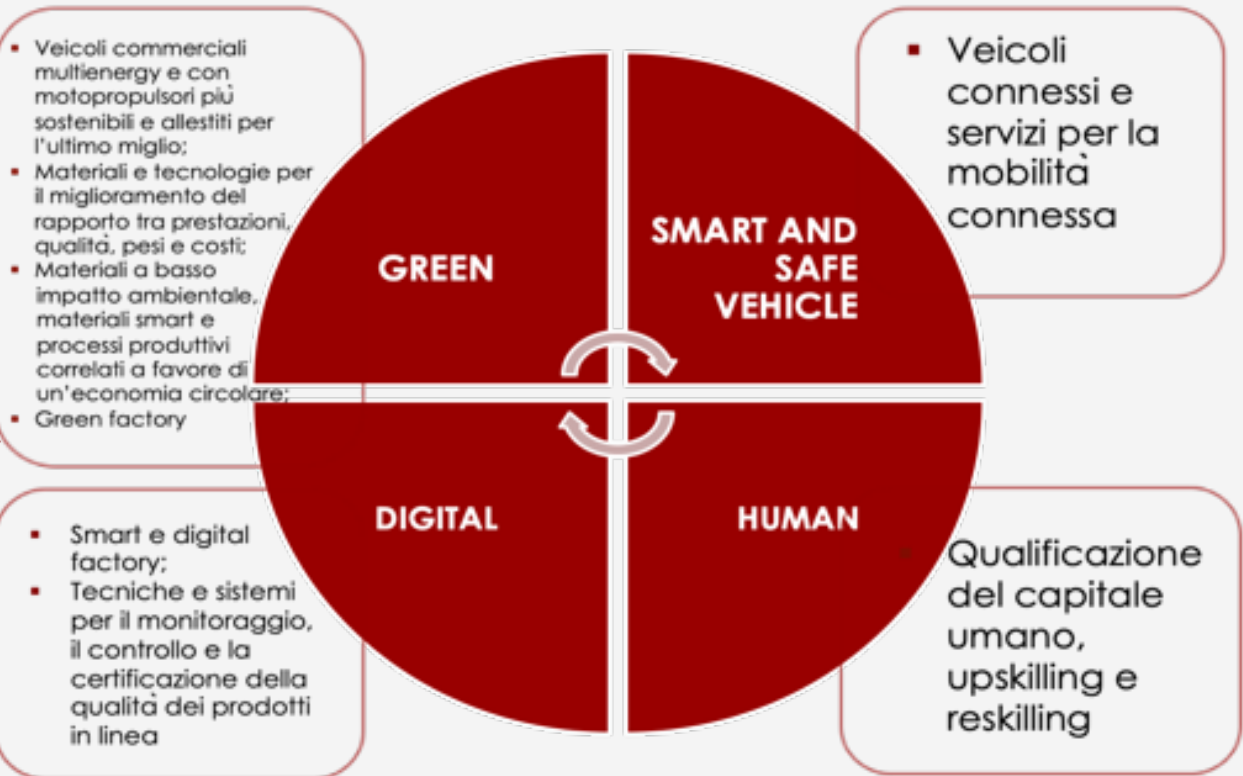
- Veicoli commerciali multienergy e con motopropulsori più sostenibili e allestiti per l'ultimo miglio;
- Materiali e tecnologie per il miglioramento del rapporto tra prestazioni, qualità, pesi e costi;
- Materiali a basso impatto ambientale, materiali smart e processi produttivi correlati a favore di un'economia circolare;
- Green factory

GREEN

SMART AND SAFE VEHICLE

- Veicoli connessi e servizi per la mobilità connessa

DIGITAL

HUMAN

- Smart e digital factory;
- Tecniche e sistemi per il monitoraggio, il controllo e la certificazione della qualità dei prodotti in linea

- Qualificazione del capitale umano, upskilling e reskilling